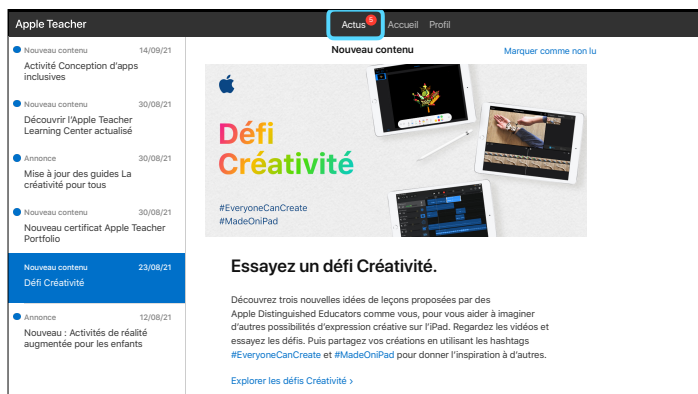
Apple Teacher
Actus 5 Accueil Profil

Nouveau contenu 14/09/21
Activité Conception d'apps inclusives

Nouveau contenu 30/08/21
Découvrir l'Apple Teacher Learning Center actualisé

Annonce 30/08/21
Mise à jour des guides La créativité pour tous

Nouveau contenu 30/08/21
Nouveau certificat Apple Teacher Portfolio

Nouveau contenu 23/08/21
Défi Créativité

Annonce 12/08/21
Nouveau : Activités de réalité augmentée pour les enfants

Nouveau contenu
Marquer comme non lu

Défi Créativité
#EveryoneCanCreate
#MadeOniPad

Essayez un défi Créativité.

Découvrez trois nouvelles idées de leçons proposées par des Apple Distinguished Educators comme vous, pour vous aider à imaginer d'autres possibilités d'expression créative sur l'iPad. Regardez les vidéos et essayez les défis. Puis partagez vos créations en utilisant les hashtags #EveryoneCanCreate et #MadeOniPad pour donner l'inspiration à d'autres.

Explorer les défis Créativité ›